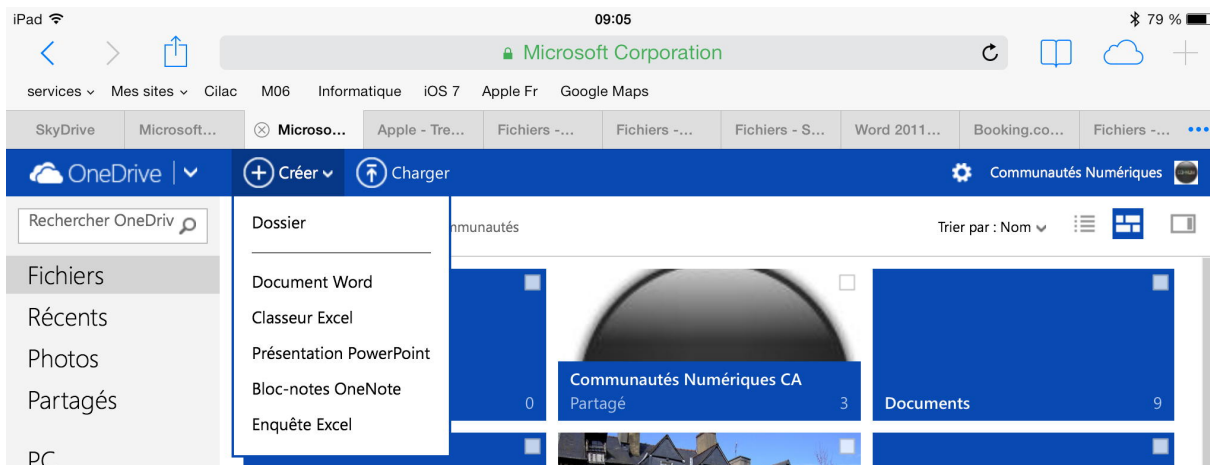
iPad 09:05 79 %

Microsoft Corporation

services Mes sites Cilac M06 Informatique iOS 7 Apple Fr Google Maps

SkyDrive Microsoft... Microso... Apple - Tre... Fichiers -... Fichiers -... Fichiers - S... Word 2011... Booking.co... Fichiers -...

OneDrive Créer Charger Communautés Numériques

Rechercher OneDriv

Fichiers
Récents
Photos
Partagés
PC

Dossier
Document Word
Classeur Excel
Présentation PowerPoint
Bloc-notes OneNote
Enquête Excel

nmunautés

Trier par : Nom

0

Communautés Numériques CA
Partagé 3

Documents 9